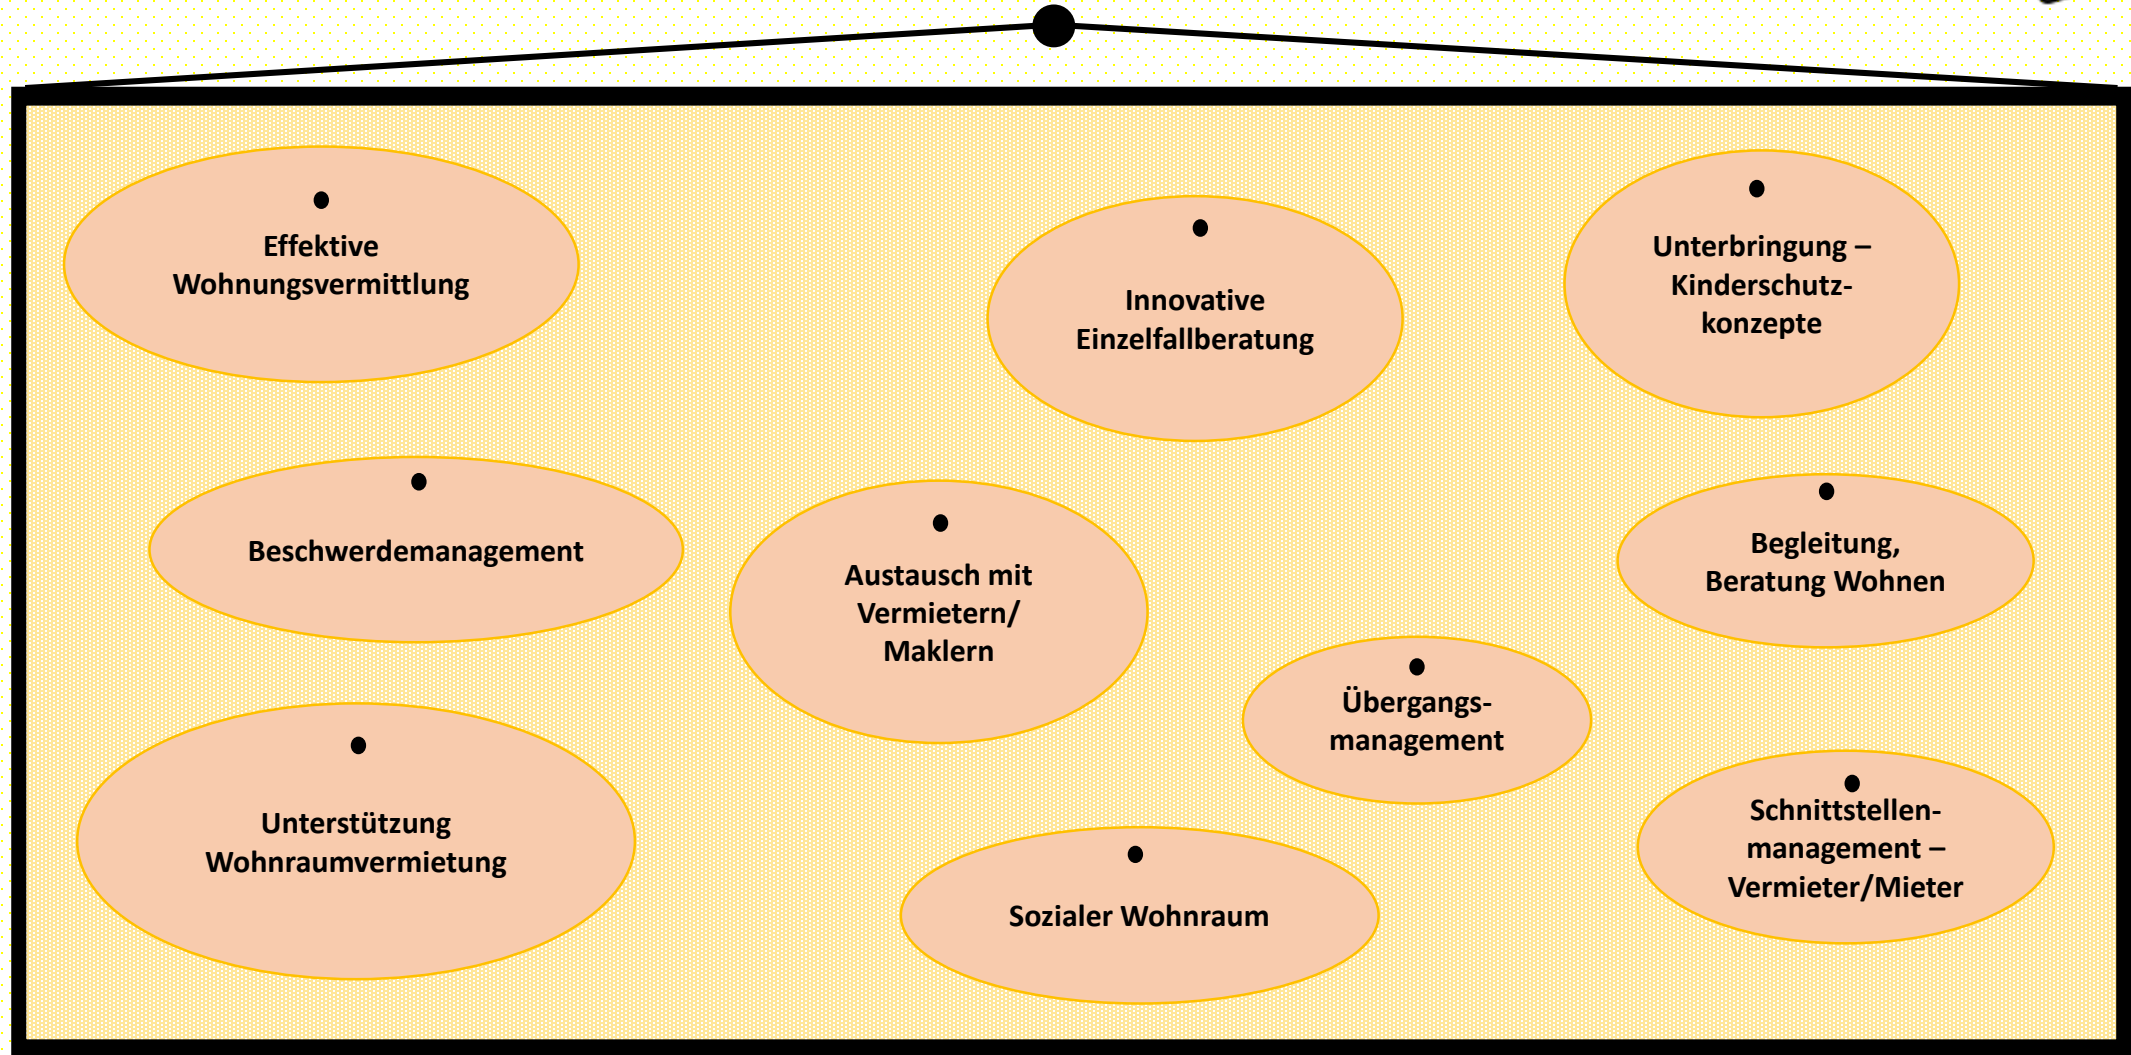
Effektive Wohnungsvermittlung

Innovative Einzelfallberatung

Unterbringung – Kinderschutzkonzepte

Beschwerdemanagement

Austausch mit Vermietern/ Maklern

Begleitung, Beratung Wohnen

Übergangsmanagement

Unterstützung Wohnraumvermietung

Sozialer Wohnraum

Schnittstellenmanagement – Vermieter/Mieter